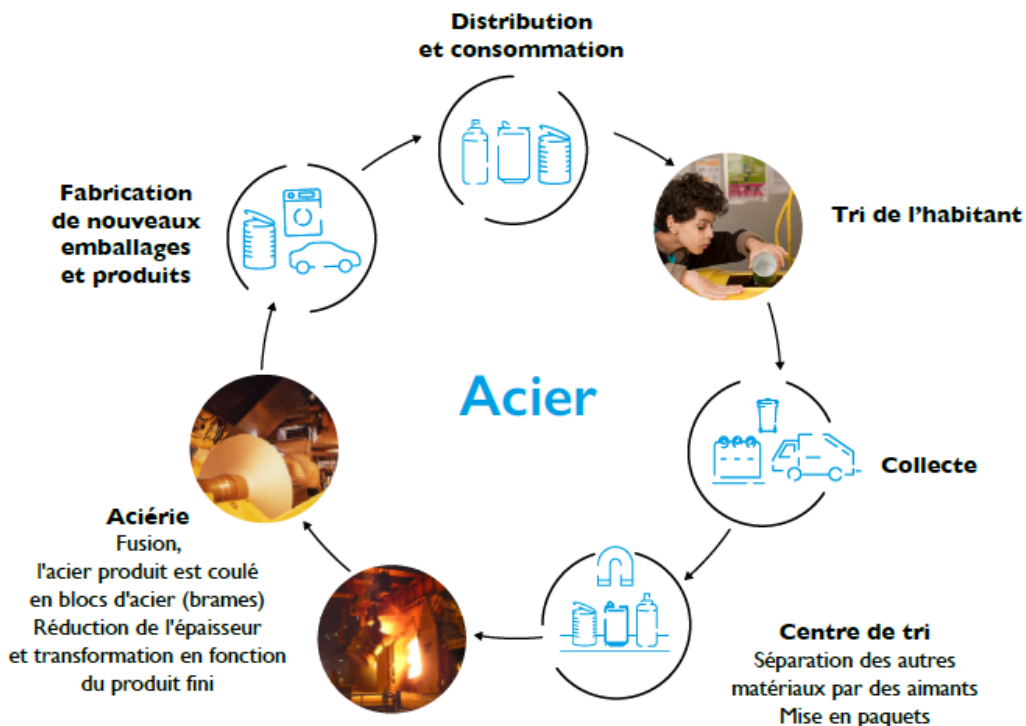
Distribution et consommation

Tri de l'habitant

Collecte

Centre de tri
Séparation des autres matériaux par des aimants
Mise en paquets

Aciérie
Fusion,
l'acier produit est coulé en blocs d'acier (brames)
Réduction de l'épaisseur et transformation en fonction du produit fini

Fabrication de nouveaux emballages et produits

Acier